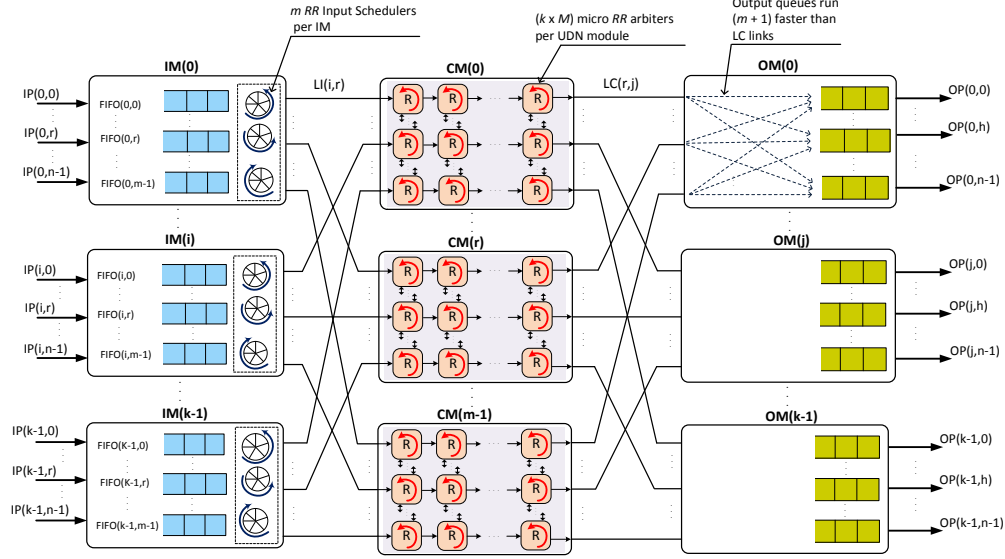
m RR Input Schedulers per IM

(k x M) micro RR arbiters per UDN module

Output queues run (m + 1) faster than LC links

IM(0)

IP(0,0)

IP(0,r)

IP(0,n-1)

FIFO(0,0)

FIFO(0,r)

FIFO(0,m-1)

LI(i,r)

CM(0)

LC(r,j)

OM(0)

OP(0,0)

OP(0,h)

OP(0,n-1)

IM(i)

IP(i,0)

IP(i,r)

IP(i,n-1)

FIFO(i,0)

FIFO(i,r)

FIFO(i,m-1)

CM(r)

OM(j)

OP(j,0)

OP(j,h)

OP(j,n-1)

IM(k-1)

IP(k-1,0)

IP(k-1,r)

IP(k-1,n-1)

FIFO(K-1,0)

FIFO(K-1,r)

FIFO(k-1,m-1)

CM(m-1)

OM(k-1)

OP(k-1,0)

OP(k-1,h)

OP(k-1,n-1)

R